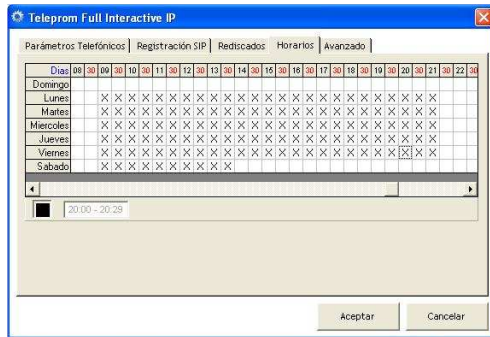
Teleprom Full Interactive IP

Parámetros Telefónicos | Registración SIP | Rediscados | Horarios | Avanzado

| Dias | 08 | 30 | 09 | 30 | 10 | 30 | 11 | 30 | 12 | 30 | 13 | 30 | 14 | 30 | 15 | 30 | 16 | 30 | 17 | 30 | 18 | 30 | 19 | 30 | 20 | 30 | 21 | 30 | 22 | 30 |
|---|---|---|---|---|---|---|---|---|---|---|---|---|---|---|---|---|---|---|---|---|---|---|---|---|---|---|---|---|---|---|
| Domingo | | | | | | | | | | | | | | | | | | | | | | | | | | | | | | |
| Lunes | | | X | X | X | X | X | X | X | X | X | X | X | X | X | X | X | X | X | X | X | X | X | X | X | X | X | | | |
| Martes | | | X | X | X | X | X | X | X | X | X | X | X | X | X | X | X | X | X | X | X | X | X | X | X | X | X | | | |
| Miercoles | | | X | X | X | X | X | X | X | X | X | X | X | X | X | X | X | X | X | X | X | X | X | X | X | X | X | | | |
| Jueves | | | X | X | X | X | X | X | X | X | X | X | X | X | X | X | X | X | X | X | X | X | X | X | X | X | X | | | |
| Viernes | | | X | X | X | X | X | X | X | X | X | X | X | X | X | X | X | X | X | X | X | X | X | X | X | X | X | | | |
| Sabado | | | X | X | X | X | X | X | X | X | X | X | | | | | | | | | | | | | | | | | | |

20:00 - 20:29

Aceptar Cancelar